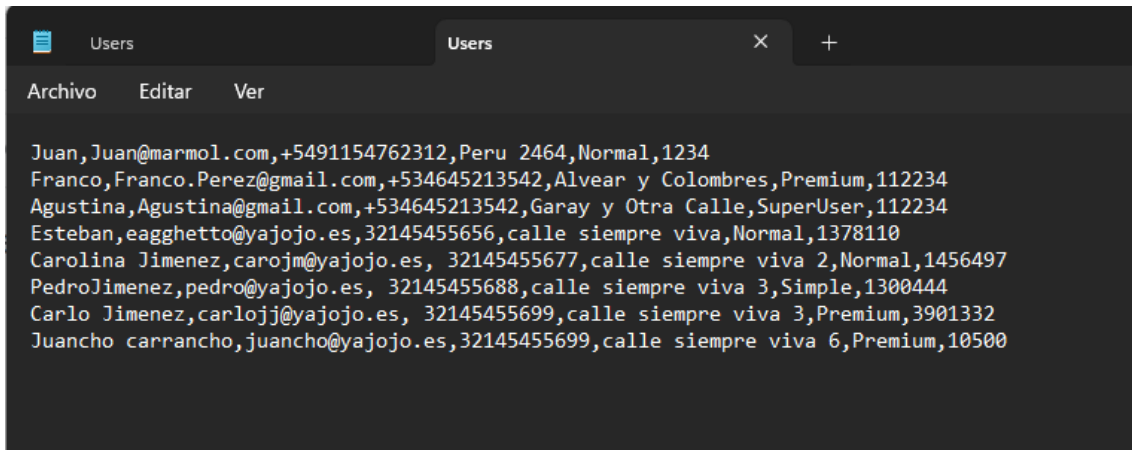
Users

Users

×

+

Archivo Editar Ver

Juan,Juan@marmol.com,+5491154762312,Peru 2464,Normal,1234
Franco,Franco.Perez@gmail.com,+534645213542,Alvear y Colombres,Premium,112234
Agustina,Agustina@gmail.com,+534645213542,Garay y Otra Calle,SuperUser,112234
Esteban,eagghetto@yajojo.es,32145455656,calle siempre viva,Normal,1378110
Carolina Jimenez,carojm@yajojo.es, 32145455677,calle siempre viva 2,Normal,1456497
PedroJimenez,pedro@yajojo.es, 32145455688,calle siempre viva 3,Simple,1300444
Carlo Jimenez,carlojj@yajojo.es, 32145455699,calle siempre viva 3,Premium,3901332
Juancho carrancho,juancho@yajojo.es,32145455699,calle siempre viva 6,Premium,10500